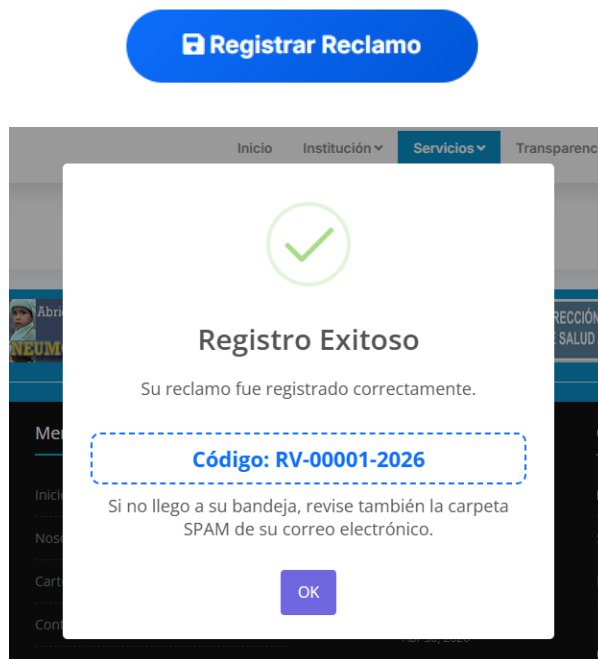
Registrar Reclamo

Inicio Institución Servicios Transparenc

Abri

NEUM

RECCIÓN

SALUD

Me

Inici

Noso

Carto

Cont

Registro Exitoso

Su reclamo fue registrado correctamente.

Código: RV-00001-2026

Si no llego a su bandeja, revise también la carpeta SPAM de su correo electrónico.

OK